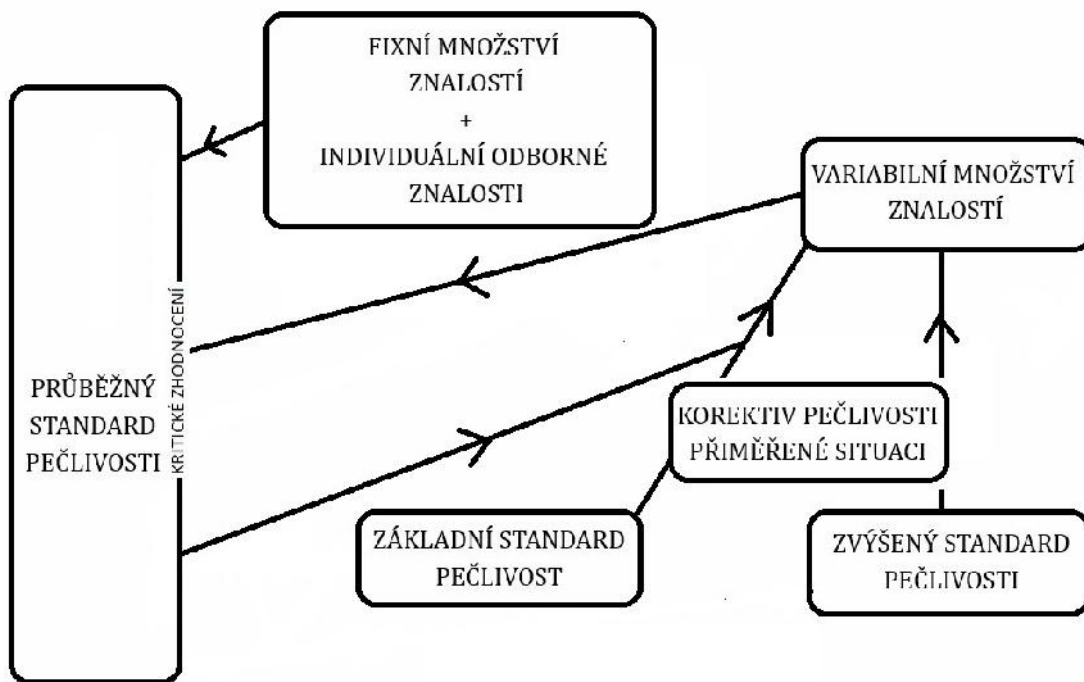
FIXNÍ MNOŽSTVÍ ZNALOSTÍ
+
INDIVIDUÁLNÍ ODBORNÉ ZNALOSTI

VARIABILNÍ MNOŽSTVÍ ZNALOSTÍ

PRŮBĚŽNÝ STANDARD PEČLIVOSTI

KRITICKÉ ZHODNOCENÍ

KOREKTIV PEČLIVOSTI PŘIMĚŘENÉ SITUACI

ZÁKLADNÍ STANDARD PEČLIVOST

ZVÝŠENÝ STANDARD PEČLIVOSTI